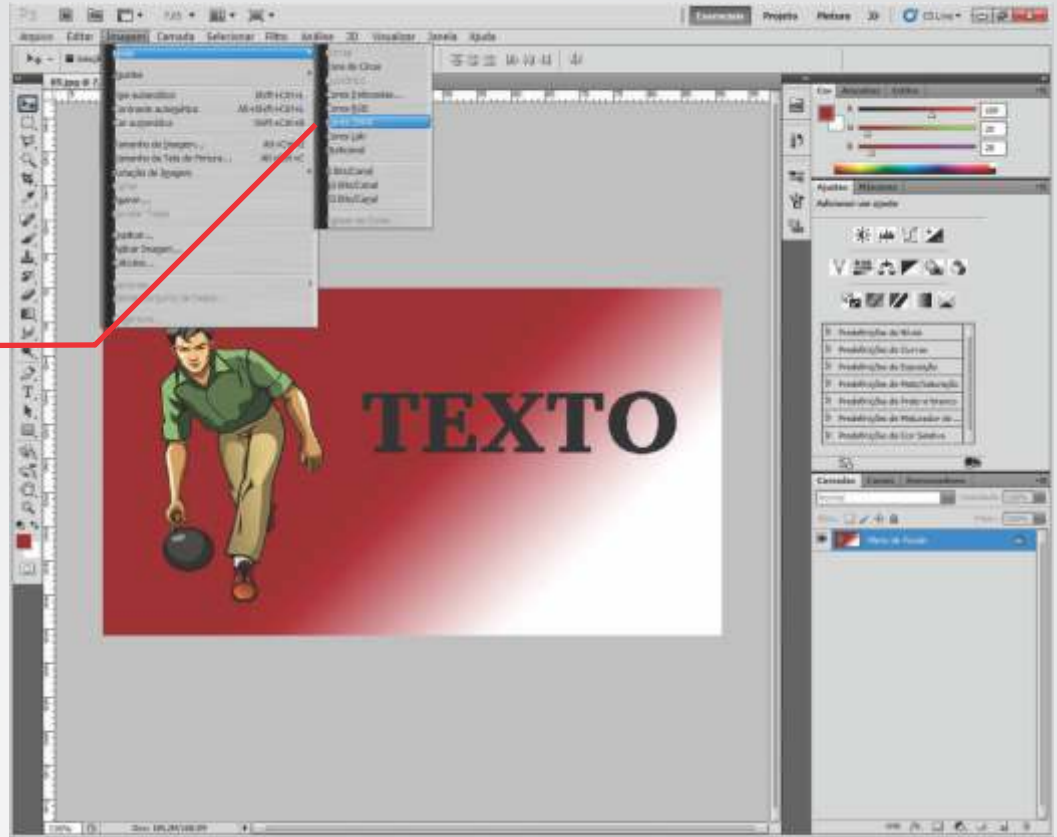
Essenciais Projeto Pintura CS Live

Arquivo Editar Imagem Camada Selecionar Filtro Análise 3D Visualizar Janela Ajuda

Modo
Ajustes
Tom automático Shift+Ctrl+L
Contraste automático Alt+Shift+Ctrl+L
Cor automática Shift+Ctrl+B
Tamanho da Imagem... Alt+Ctrl+I
Tamanho da Tela de Pintura... Alt+Ctrl+C
Rotação de Imagem
Cortar
Aparar...
Revelar Tudo
Duplicar...
Aplicar Imagem...
Cálculos...

Bitmap
Tons de Cinza
Duotônico
Cores Indexadas...
Cores RGB
Cores CMYK
Cores Lab
Multicanal
8 Bits/Canal
16 Bits/Canal
32 Bits/Canal
Tabela de Cores

TEXTO

Cor Amostras Estilos
R 169
G 28
B 28

Ajustes Máscaras
Adicionar um ajuste
Predefinições de Níveis
Predefinições de Curvas
Predefinições de Exposição
Predefinições de Matiz/Saturação
Predefinições de Preto e branco
Predefinições de Misturador de...
Predefinições de Cor Seletiva

Camadas Canais Demarcadores
Normal Opacidade: 100%
Bloq.: Preenc.: 100%
Plano de Fundo

100%